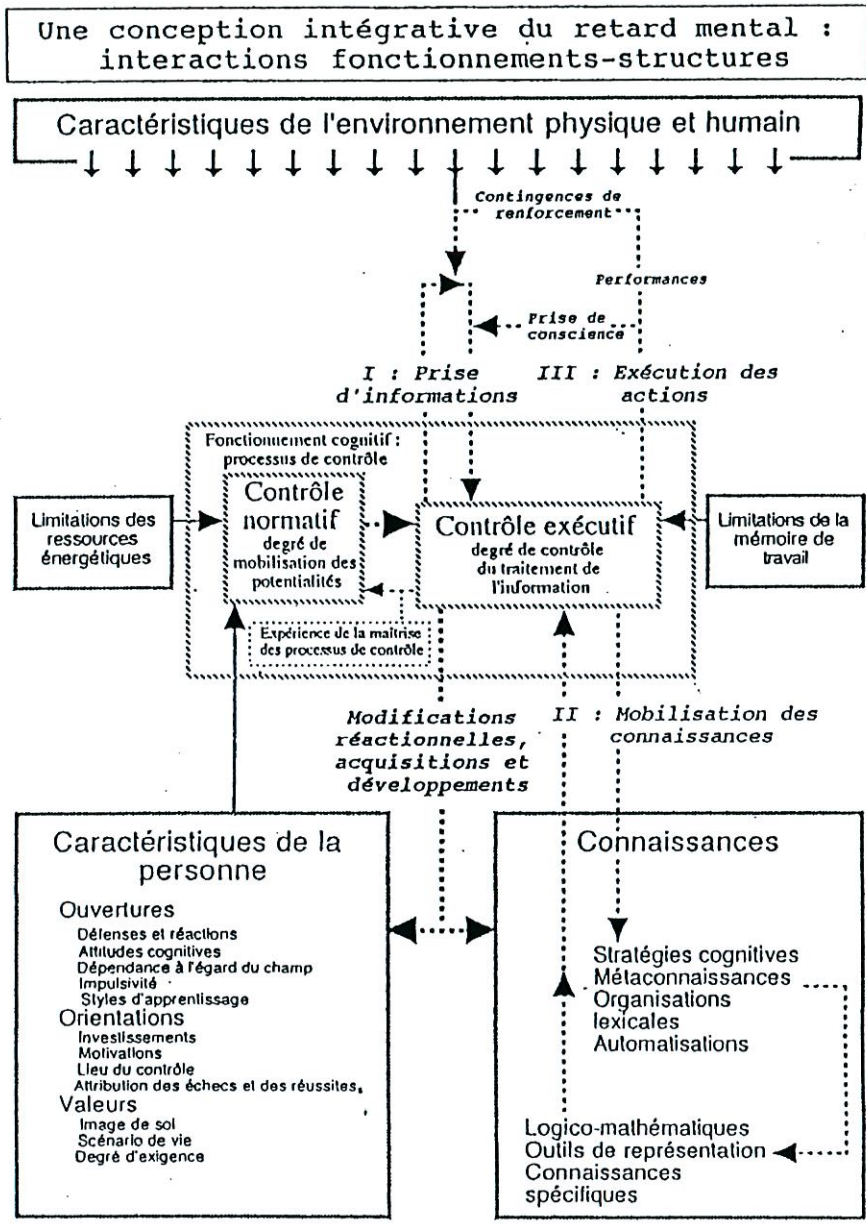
Une conception intégrative du retard mental : interactions fonctionnements-structures

Caractéristiques de l'environnement physique et humain

Contingences de renforcement

Performances

Prise de conscience

I : Prise d'informations

III : Exécution des actions

Fonctionnement cognitif : processus de contrôle

Limitations des ressources énergétiques

Contrôle normatif
degré de mobilisation des potentialités

Contrôle exécutif
degré de contrôle du traitement de l'information

Limitations de la mémoire de travail

Expérience de la maîtrise des processus de contrôle

Modifications réactionnelles, acquisitions et développements

II : Mobilisation des connaissances

Caractéristiques de la personne

Ouvertures
Défenses et réactions
Attitudes cognitives
Dépendance à l'égard du champ
Impulsivité
Styles d'apprentissage
Orientations
Investissements
Motivations
Lieu du contrôle
Attribution des échecs et des réussites
Valeurs
Image de soi
Scénario de vie
Degré d'exigence

Connaissances

Stratégies cognitives
Métaconnaissances
Organisations lexicales
Automatisations

Logico-mathématiques
Outils de représentation
Connaissances spécifiques